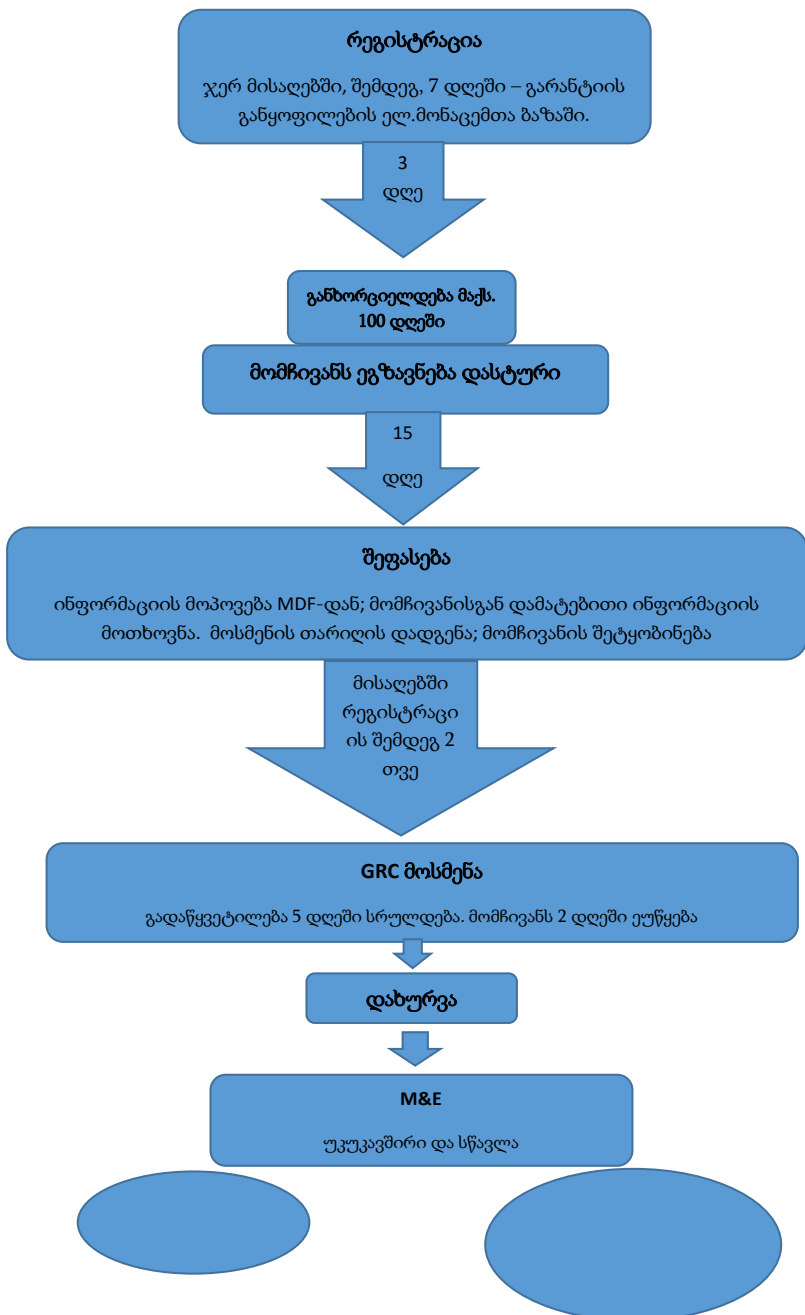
რეგისტრაცია

ჯერ მისაღებში, შემდეგ, 7 დღეში – გარანტიის განყოფილების ელ.მონაცემთა ბაზაში.

3 დღე

განხორციელდება მაქს. 100 დღეში

მომჩივანს ეგზავნება დასტური

15 დღე

შეფასება

ინფორმაციის მოპოვება MDF-დან; მომჩივანისგან დამატებითი ინფორმაციის მოთხოვნა. მოსმენის თარიღის დადგენა; მომჩივანის შეტყობინება

მისაღებში რეგისტრაციის შემდეგ 2 თვე

GRC მოსმენა

გადაწყვეტილება 5 დღეში სრულდება. მომჩივანს 2 დღეში ეუწყება

დახურვა

M&E

უკუკავშირი და სწავლა